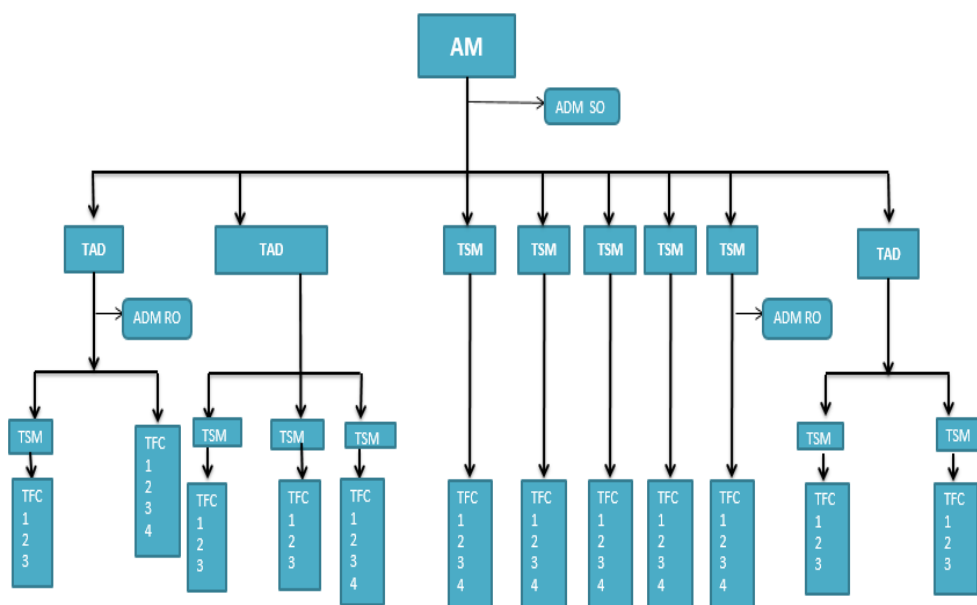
AM

ADM SO

TAD

TAD

TSM

TSM

TSM

TSM

TSM

TAD

ADM RO

ADM RO

TSM

TFC
1
2
3
4

TSM

TSM

TSM

TSM

TSM

TFC
1
2
3

TFC
1
2
3

TFC
1
2
3

TFC
1
2
3
4

TFC
1
2
3
4

TFC
1
2
3
4

TFC
1
2
3
4

TFC
1
2
3
4

TFC
1
2
3
4

TFC
1
2
3

TFC
1
2
3